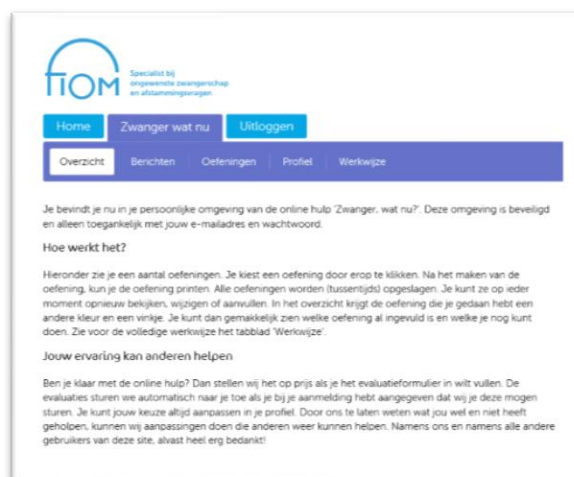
FIOM

Specialist bij ongewenste zwangerschap en afstammingsvragen

Home
Zwanger wat nu
Uitloggen

Overzicht
Berichten
Oefeningen
Profiel
Werkwijze

Je bevindt je nu in je persoonlijke omgeving van de online hulp 'Zwanger, wat nu?'. Deze omgeving is beveiligd en alleen toegankelijk met jouw e-mailadres en wachtwoord.

Hoe werkt het?

Hieronder zie je een aantal oefeningen. Je kiest een oefening door erop te klikken. Na het maken van de oefening, kun je de oefening printen. Alle oefeningen worden (tussentijds) opgeslagen. Je kunt ze op ieder moment opnieuw bekijken, wijzigen of aanvullen. In het overzicht krijgt de oefening die je gedaan hebt een andere kleur en een vinkje. Je kunt dan gemakkelijk zien welke oefening al ingevuld is en welke je nog kunt doen. Zie voor de volledige werkwijze het tabblad 'Werkwijze'.

Jouw ervaring kan anderen helpen

Ben je klaar met de online hulp? Dan stellen wij het op prijs als je het evaluatieformulier in wilt vullen. De evaluaties sturen we automatisch naar je toe als je bij je aanmelding hebt aangegeven dat wij je deze mogen sturen. Je kunt jouw keuze altijd aanpassen in je profiel. Door ons te laten weten wat jou wel en niet heeft geholpen, kunnen wij aanpassingen doen die anderen weer kunnen helpen. Namens ons en namens alle andere gebruikers van deze site, alvast heel erg bedankt!